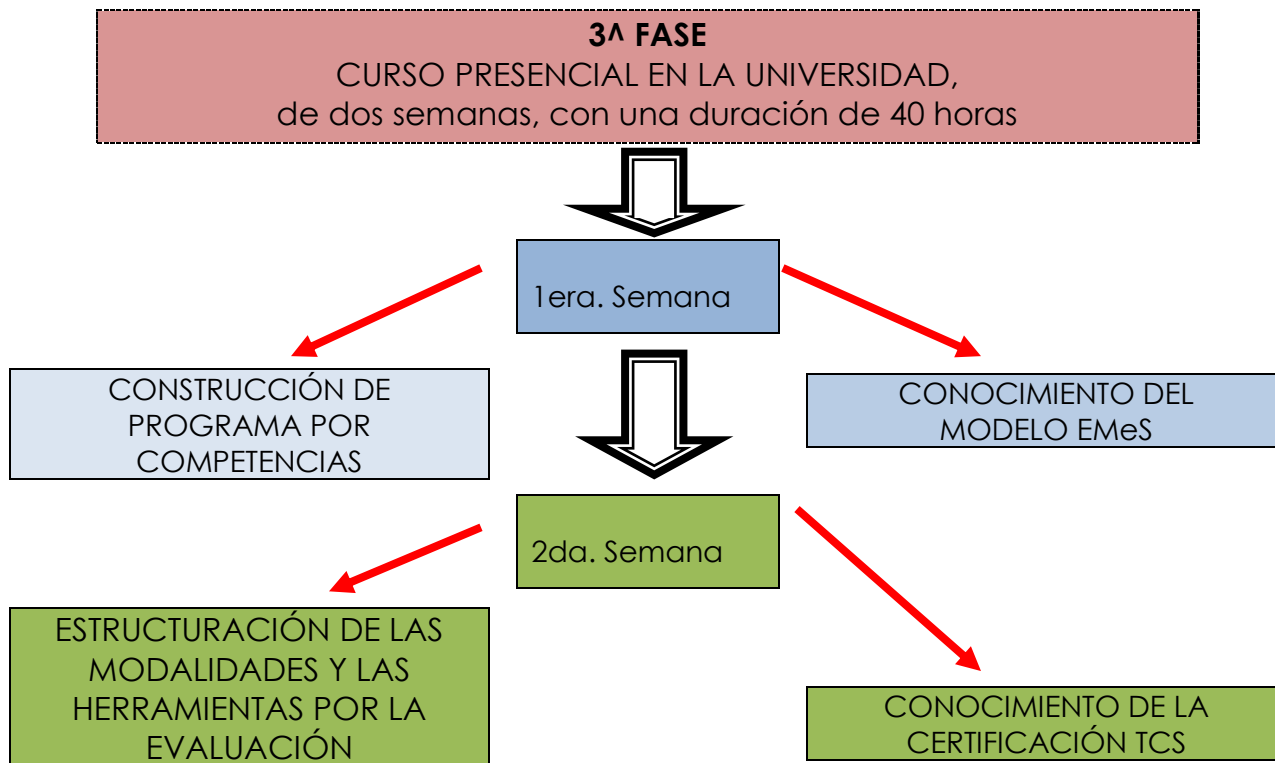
3^ FASE
CURSO PRESENCIAL EN LA UNIVERSIDAD, de dos semanas, con una duración de 40 horas

1era. Semana

CONSTRUCCIÓN DE PROGRAMA POR COMPETENCIAS

CONOCIMIENTO DEL MODELO EMeS

2da. Semana

ESTRUCTURACIÓN DE LAS MODALIDADES Y LAS HERRAMIENTAS POR LA EVALUACIÓN

CONOCIMIENTO DE LA CERTIFICACIÓN TCS